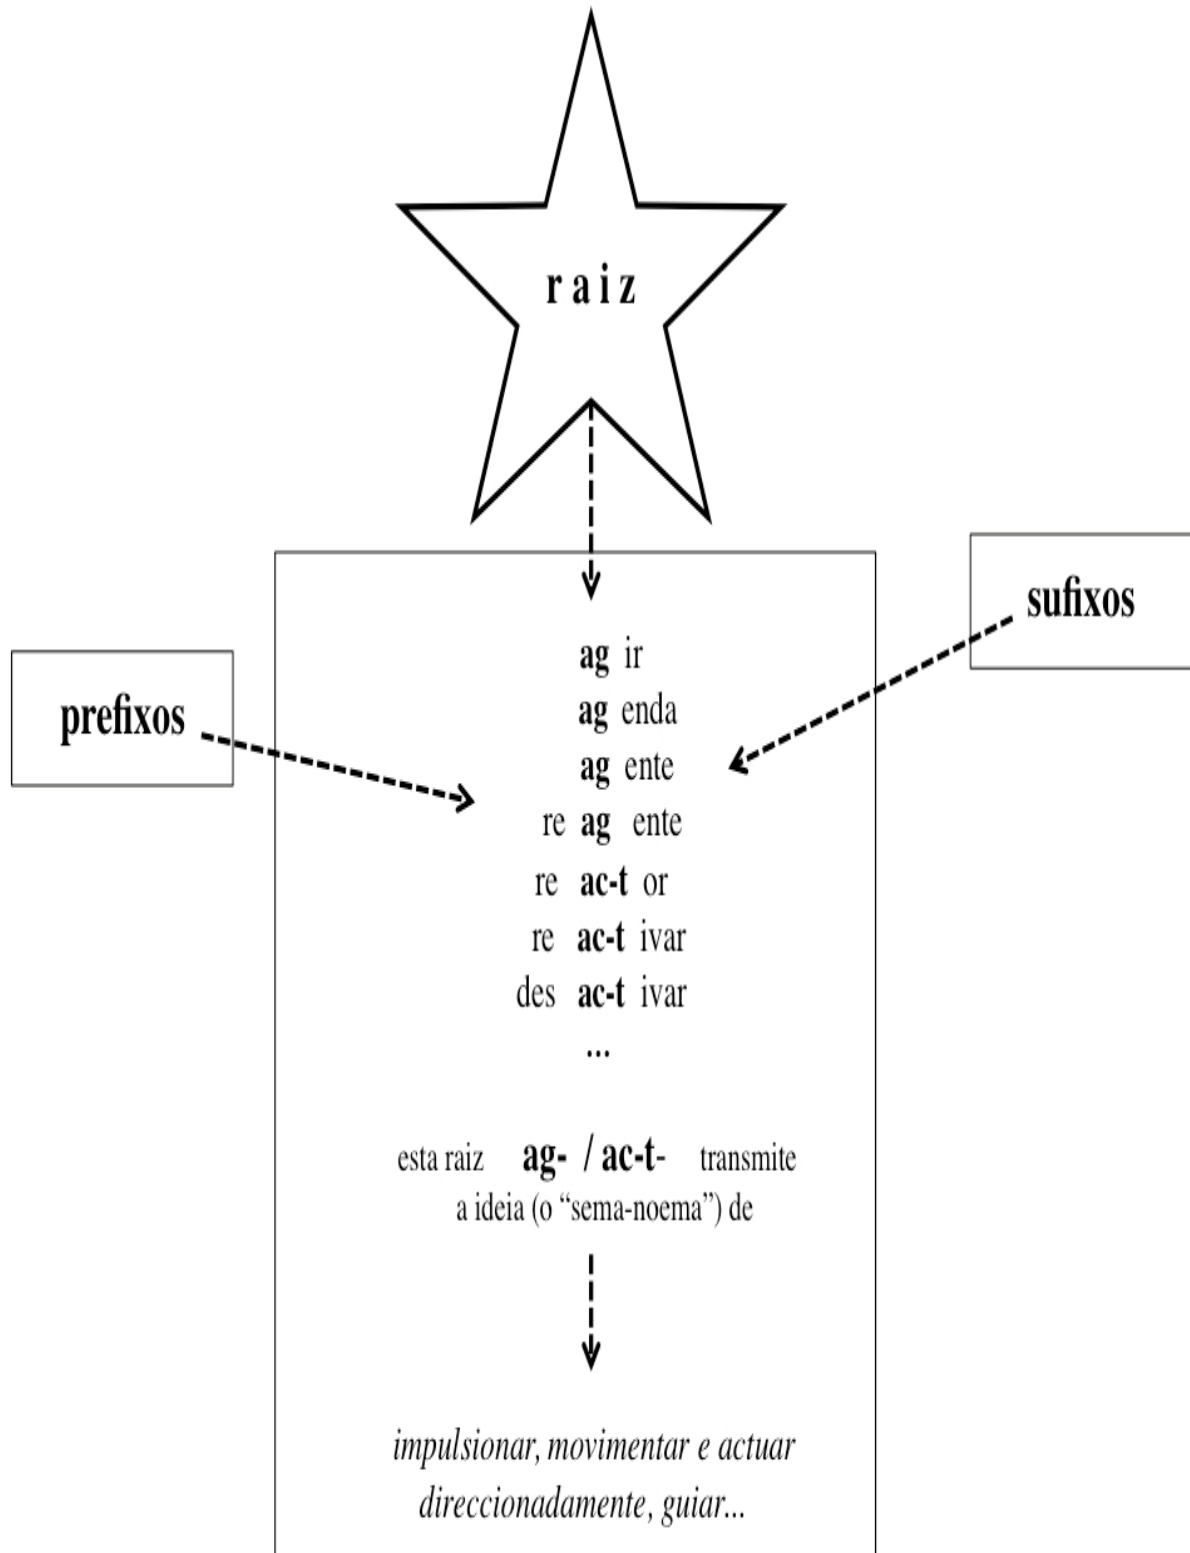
r a i z

sufixos

prefixos

ag ir
ag enda
ag ente
re ag ente
re ac-t or
re ac-t ivar
des ac-t ivar
...

esta raiz ag- / ac-t- transmite a ideia (o "sema-noema") de

impulsionar, movimentar e actuar direccionadamente, guiar...